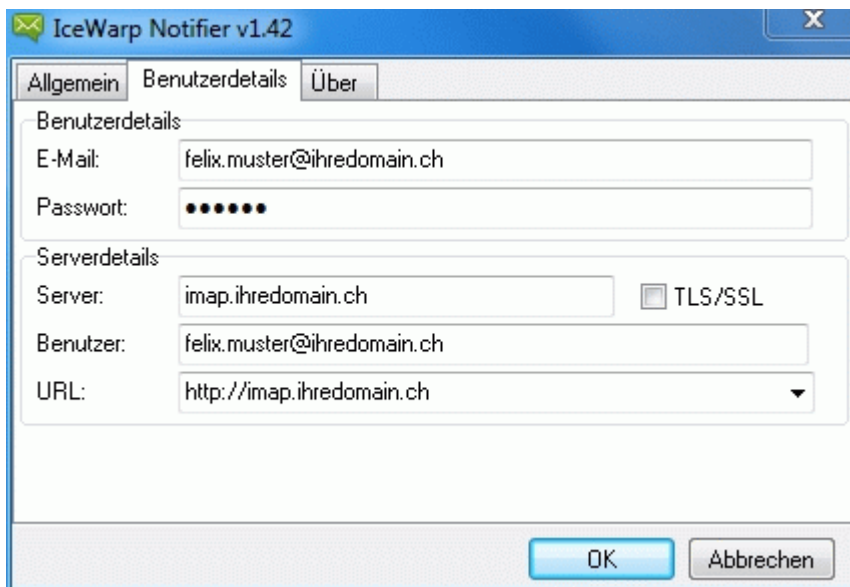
IceWarp Notifier v1.42

Allgemein
Benutzerdetails
Über

Benutzerdetails
E-Mail: felix.muster@ihredomain.ch
Passwort: ••••••

Serverdetails
Server: imap.ihredomain.ch
TLS/SSL
Benutzer: felix.muster@ihredomain.ch
URL: http://imap.ihredomain.ch

OK
Abbrechen